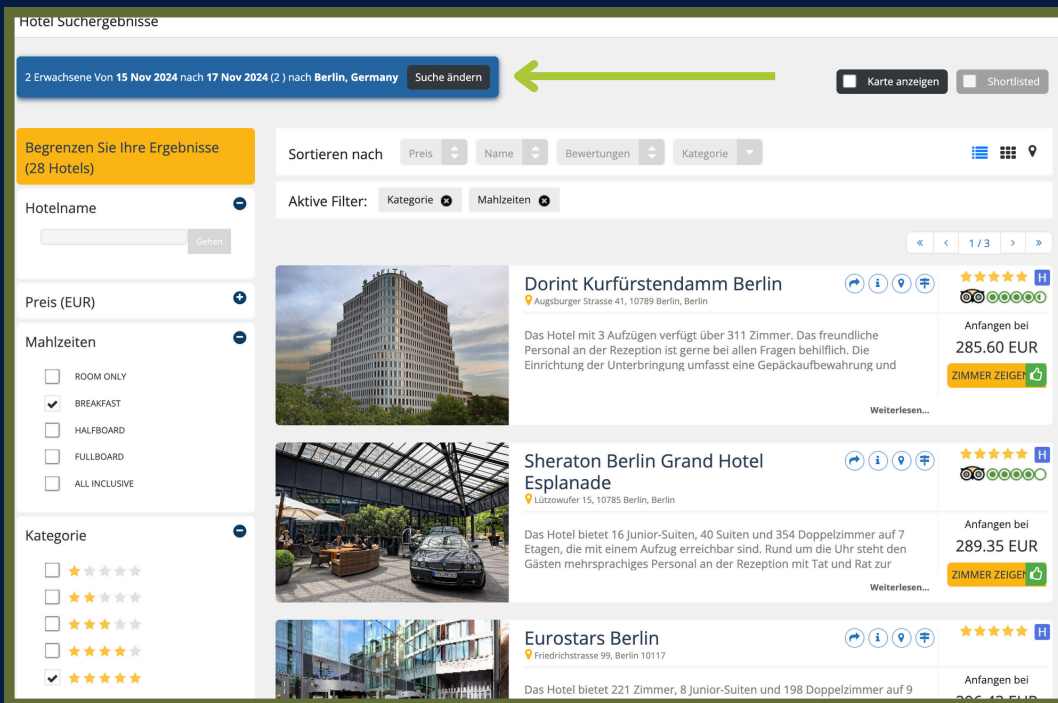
Hotel Suchergebnisse

2 Erwachsene Von **15 Nov 2024** nach **17 Nov 2024** (2 ) nach **Berlin, Germany** Suche ändern

Karte anzeigen Shortlisted

Begrenzen Sie Ihre Ergebnisse (28 Hotels)

Hotelname

Gehen

Preis (EUR)

Mahlzeiten

ROOM ONLY
BREAKFAST
HALFBOARD
FULLBOARD
ALL INCLUSIVE

Kategorie

Sortieren nach Preis Name Bewertungen Kategorie

Aktive Filter: Kategorie Mahlzeiten

« ‹ 1/3 › »

Dorint Kurfürstendamm Berlin
Augsburger Strasse 41, 10789 Berlin, Berlin

Das Hotel mit 3 Aufzügen verfügt über 311 Zimmer. Das freundliche Personal an der Rezeption ist gerne bei allen Fragen behilflich. Die Einrichtung der Unterbringung umfasst eine Gepäckaufbewahrung und

Weiterlesen...

H
Anfangen bei
285.60 EUR
ZIMMER ZEIGEN

Sheraton Berlin Grand Hotel Esplanade
Lützowufer 15, 10785 Berlin, Berlin

Das Hotel bietet 16 Junior-Suiten, 40 Suiten und 354 Doppelzimmer auf 7 Etagen, die mit einem Aufzug erreichbar sind. Rund um die Uhr steht den Gästen mehrsprachiges Personal an der Rezeption mit Tat und Rat zur

Weiterlesen...

H
Anfangen bei
289.35 EUR
ZIMMER ZEIGEN

Eurostars Berlin
Friedrichstrasse 99, Berlin 10117

Das Hotel bietet 221 Zimmer, 8 Junior-Suiten und 198 Doppelzimmer auf 9

H
Anfangen bei
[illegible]